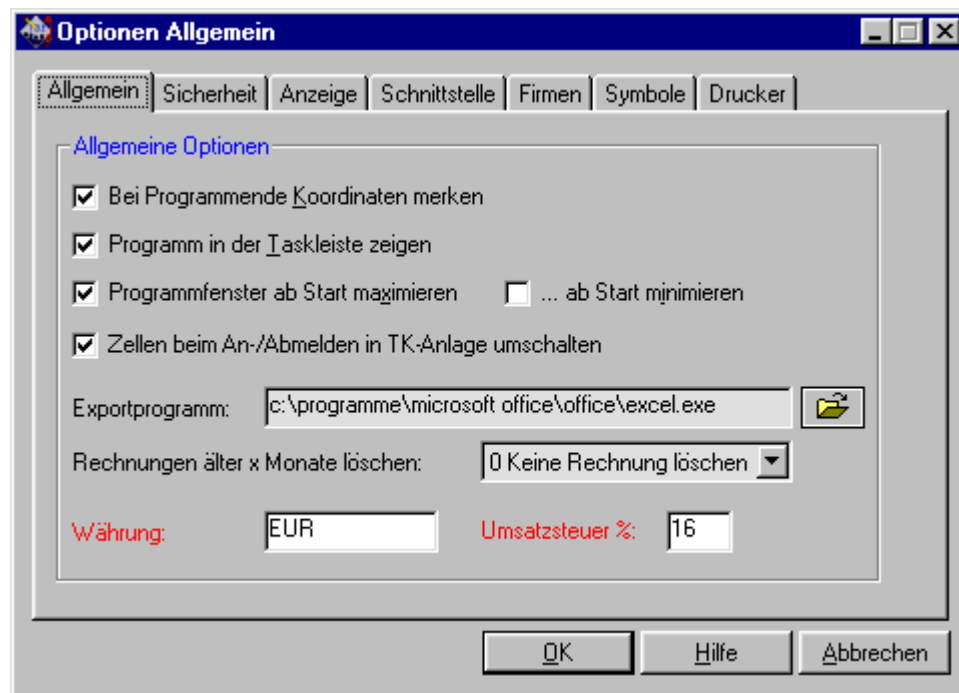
Optionen Allgemein

Allgemein | Sicherheit | Anzeige | Schnittstelle | Firmen | Symbole | Drucker

Allgemeine Optionen

Bei Programmende Koordinaten merken

Programm in der Taskleiste zeigen

Programmfenster ab Start maximieren

... ab Start minimieren

Zellen beim An-/Abmelden in TK-Anlage umschalten

Exportprogramm: c:\programme\microsoft office\office\excel.exe

Rechnungen älter x Monate löschen: 0 Keine Rechnung löschen

Währung: EUR

Umsatzsteuer %: 16

OK

Hilfe

Abbrechen